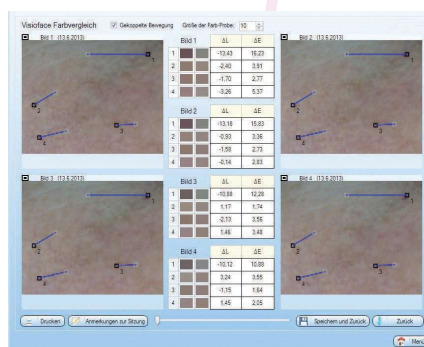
Visioface Farbvergleich  Gekoppelte Bewegung  Größe der Farb-Probe: 10

Bild 1 (13.6.2013)
1
2
3
4

Bild 2 (13.6.2013)
1
2
3
4

Bild 3 (13.6.2013)
1
2
3
4

Bild 4 (13.6.2013)
1
2
3
4

| Bild 1 | | | ΔL | ΔE |
|---|---|---|---|---|
| 1 | | | -13,43 | 16,23 |
| 2 | | | -2,40 | 3,91 |
| 3 | | | -1,70 | 2,77 |
| 4 | | | -3,26 | 5,37 |

| Bild 2 | | | ΔL | ΔE |
|---|---|---|---|---|
| 1 | | | -13,18 | 15,83 |
| 2 | | | -0,93 | 3,36 |
| 3 | | | -1,58 | 2,73 |
| 4 | | | -0,14 | 2,83 |

| Bild 3 | | | ΔL | ΔE |
|---|---|---|---|---|
| 1 | | | -10,88 | 12,20 |
| 2 | | | 1,17 | 1,74 |
| 3 | | | -2,13 | 3,56 |
| 4 | | | 1,46 | 3,48 |

| Bild 4 | | | ΔL | ΔE |
|---|---|---|---|---|
| 1 | | | -10,12 | 10,88 |
| 2 | | | 3,24 | 3,55 |
| 3 | | | -1,15 | 1,84 |
| 4 | | | 1,45 | 2,05 |

Drucken  Anmerkungen zur Sitzung  Speichern und Zurück  Zurück  Menü